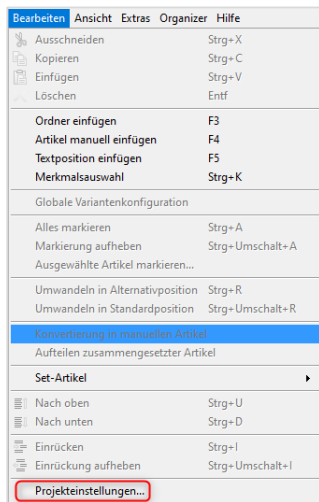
Bearbeiten Ansicht Extras Organizer Hilfe

Ausschneiden Strg+X
Kopieren Strg+C
Einfügen Strg+V
Löschen Entf

Ordner einfügen F3
Artikel manuell einfügen F4
Textposition einfügen F5
Merkmalsauswahl Strg+K

Globale Variantenkonfiguration

Alles markieren Strg+A
Markierung aufheben Strg+Umschalt+A
Ausgewählte Artikel markieren...

Umwandeln in Alternativposition Strg+R
Umwandeln in Standardposition Strg+Umschalt+R

Konvertierung in manuellen Artikel
Aufteilen zusammengesetzter Artikel

Set-Artikel

Nach oben Strg+U
Nach unten Strg+D

Einrücken Strg+I
Einrückung aufheben Strg+Umschalt+I

Projekteinstellungen...